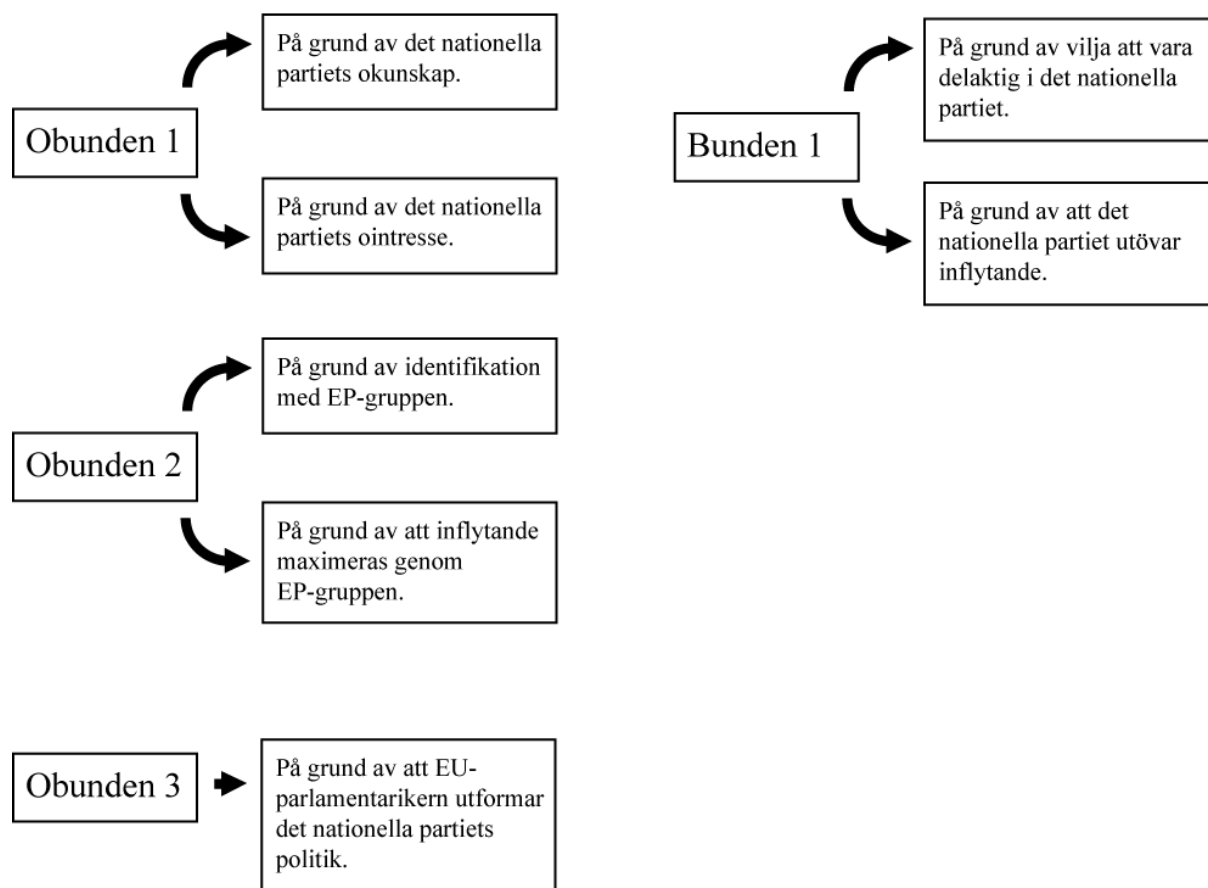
Obunden 1

På grund av det nationella partiets okunskap.

På grund av det nationella partiets ointresse.

Bunden 1

På grund av vilja att vara delaktig i det nationella partiet.

På grund av att det nationella partiet utövar inflytande.

Obunden 2

På grund av identifikation med EP-gruppen.

På grund av att inflytande maximeras genom EP-gruppen.

Obunden 3

På grund av att EU-parlamentarikern utformar det nationella partiets politik.